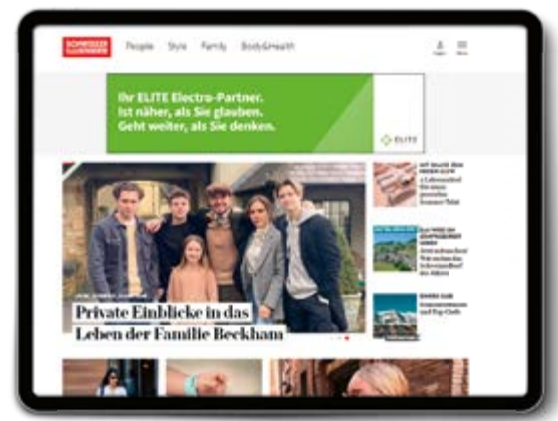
SCHWEIZER ILLUSTRIERTE

People Style Family Body&Health

Login Menu

Ihr ELITE Electro-Partner.
Ist näher, als Sie glauben.
Geht weiter, als Sie denken.

ELITE

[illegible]

Private Einblicke in das Leben der Familie Beckham

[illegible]

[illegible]

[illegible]